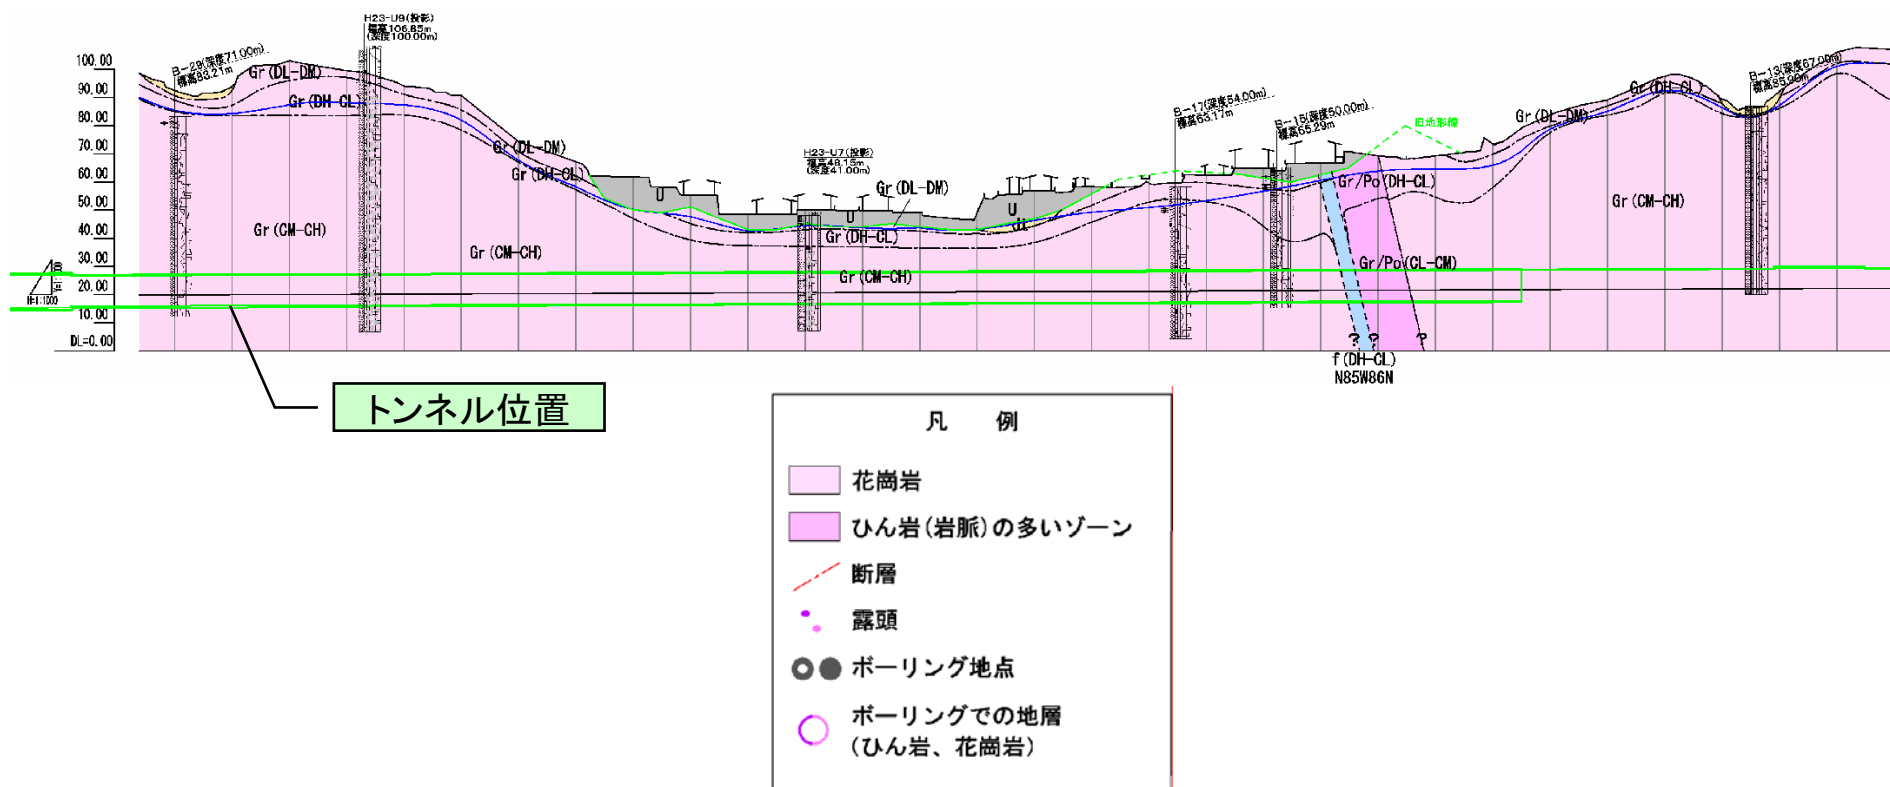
H23-U9(投影)
標高106.85m
(深度100.00m)

B-29(深度71.00m)
標高83.21m

100.00
90.00
80.00
70.00
60.00
50.00
40.00
30.00
20.00
10.00
DL=0.00

H=1:1000

Gr(DL-DM)
Gr(DH-CL)
Gr(DL-DM)
Gr(DH-CL)
Gr(CM-CH)
Gr(CM-CH)

H23-U7(投影)
標高48.15m
(深度41.00m)

Gr(DL-DM)
Gr(DH-CL)
Gr(CM-CH)

B-17(深度54.00m)
標高63.17m

B-15(深度50.00m)
標高65.29m

旧地形線

Gr/Po(DH-CL)
Gr/Po(CL-CM)
f(DH-CL)
N85W86N

Gr(DL-DM)
Gr(DH-CL)

B-13(深度67.00m)
標高85.09m

Gr(CM-CH)

トンネル位置

凡　例
花崗岩
ひん岩(岩脈)の多いゾーン
断層
露頭
ボーリング地点
ボーリングでの地層
(ひん岩、花崗岩)